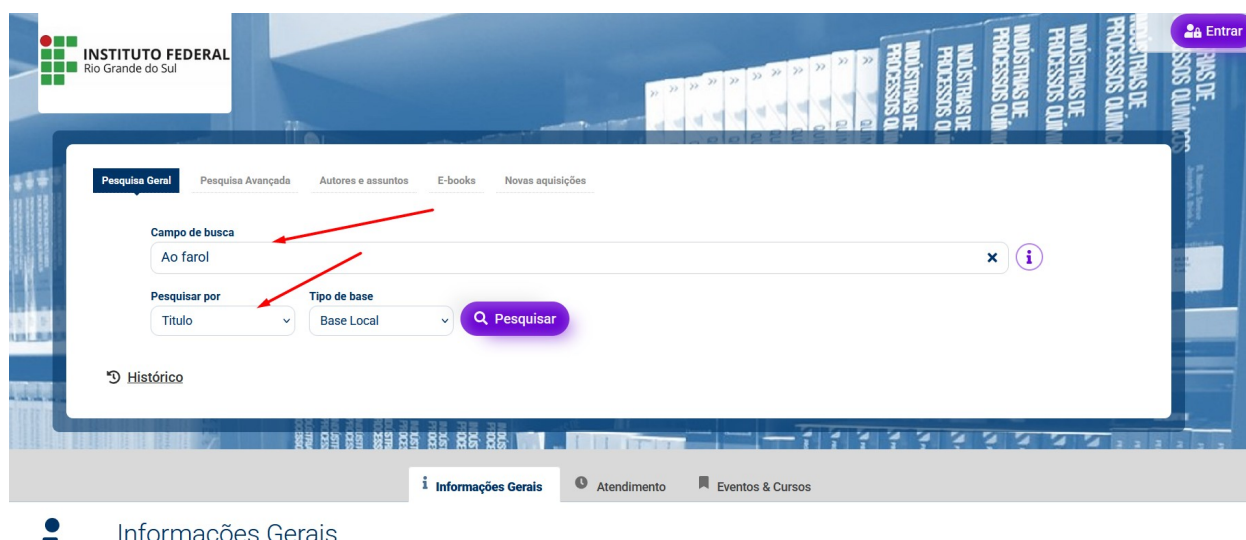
INSTITUTO FEDERAL
Rio Grande do Sul

Entrar

Pesquisa Geral
Pesquisa Avançada
Autores e assuntos
E-books
Novas aquisições

Campo de busca
Ao farol

Pesquisar por
Titulo

Tipo de base
Base Local

Pesquisar

Histórico

Informações Gerais
Atendimento
Eventos & Cursos

Informações Gerais